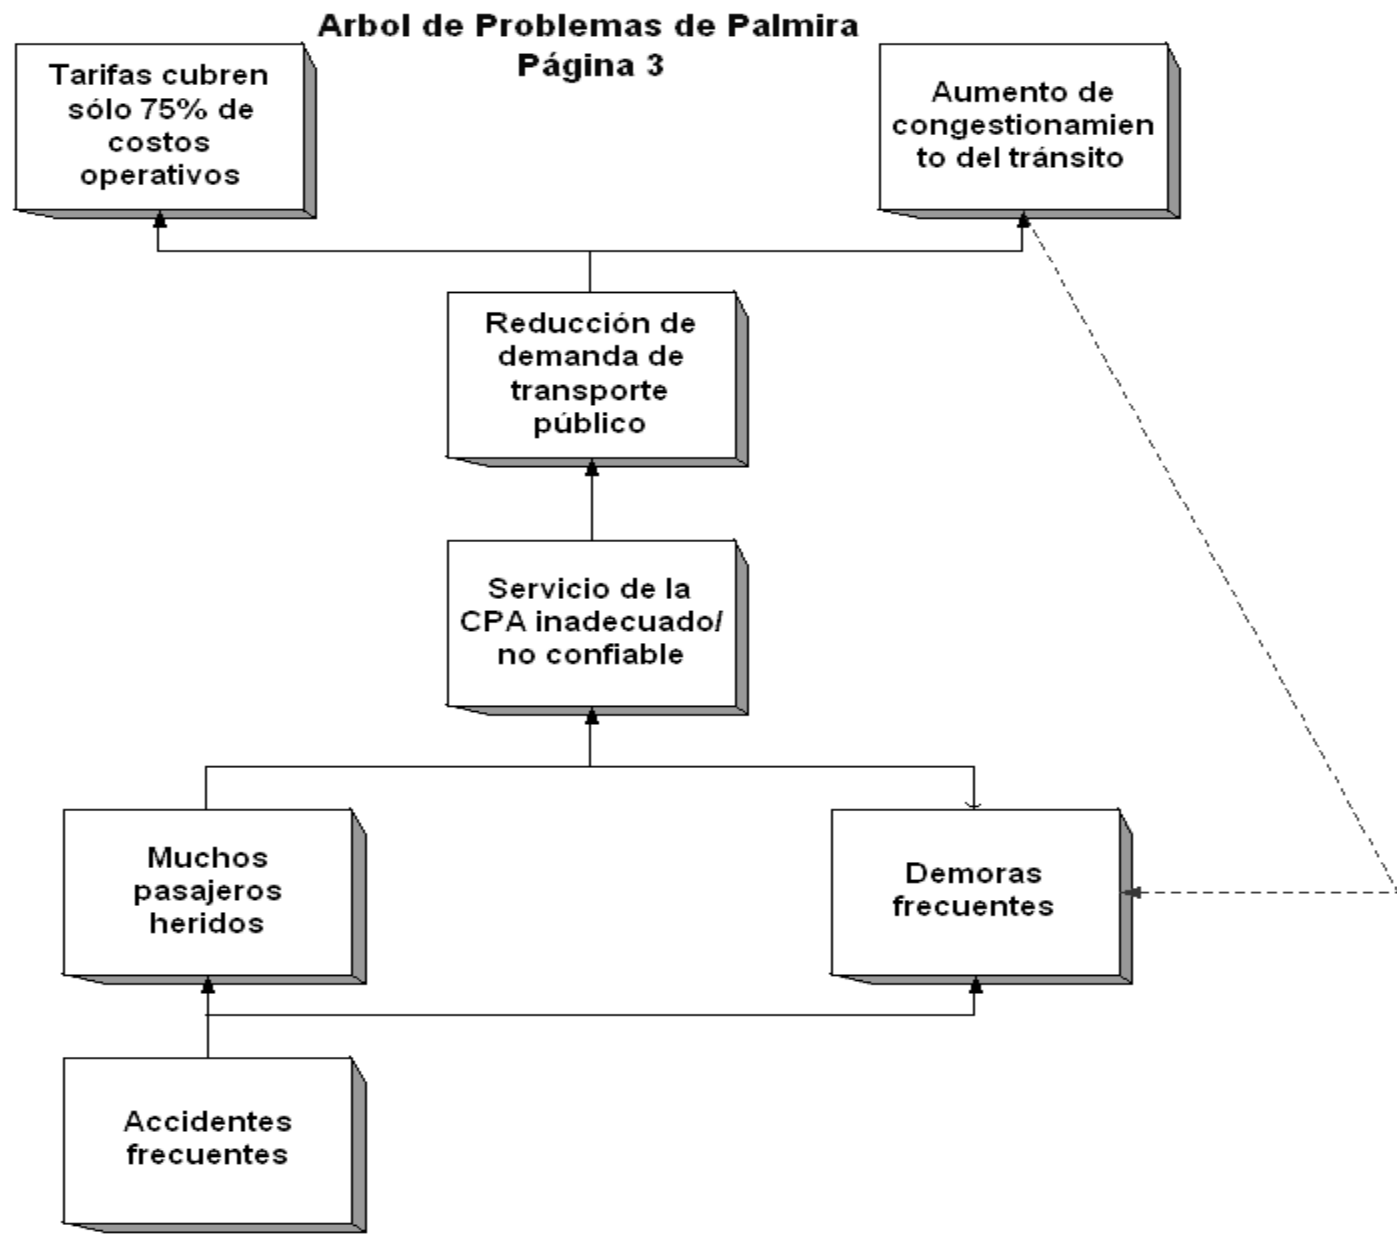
Arbol de Problemas de Palmira
Página 3

Tarifas cubren sólo 75% de costos operativos

Aumento de congestionamien to del tránsito

Reducción de demanda de transporte público

Servicio de la CPA inadecuado/ no confiable

Muchos pasajeros heridos

Demoras frecuentes

Accidentes frecuentes